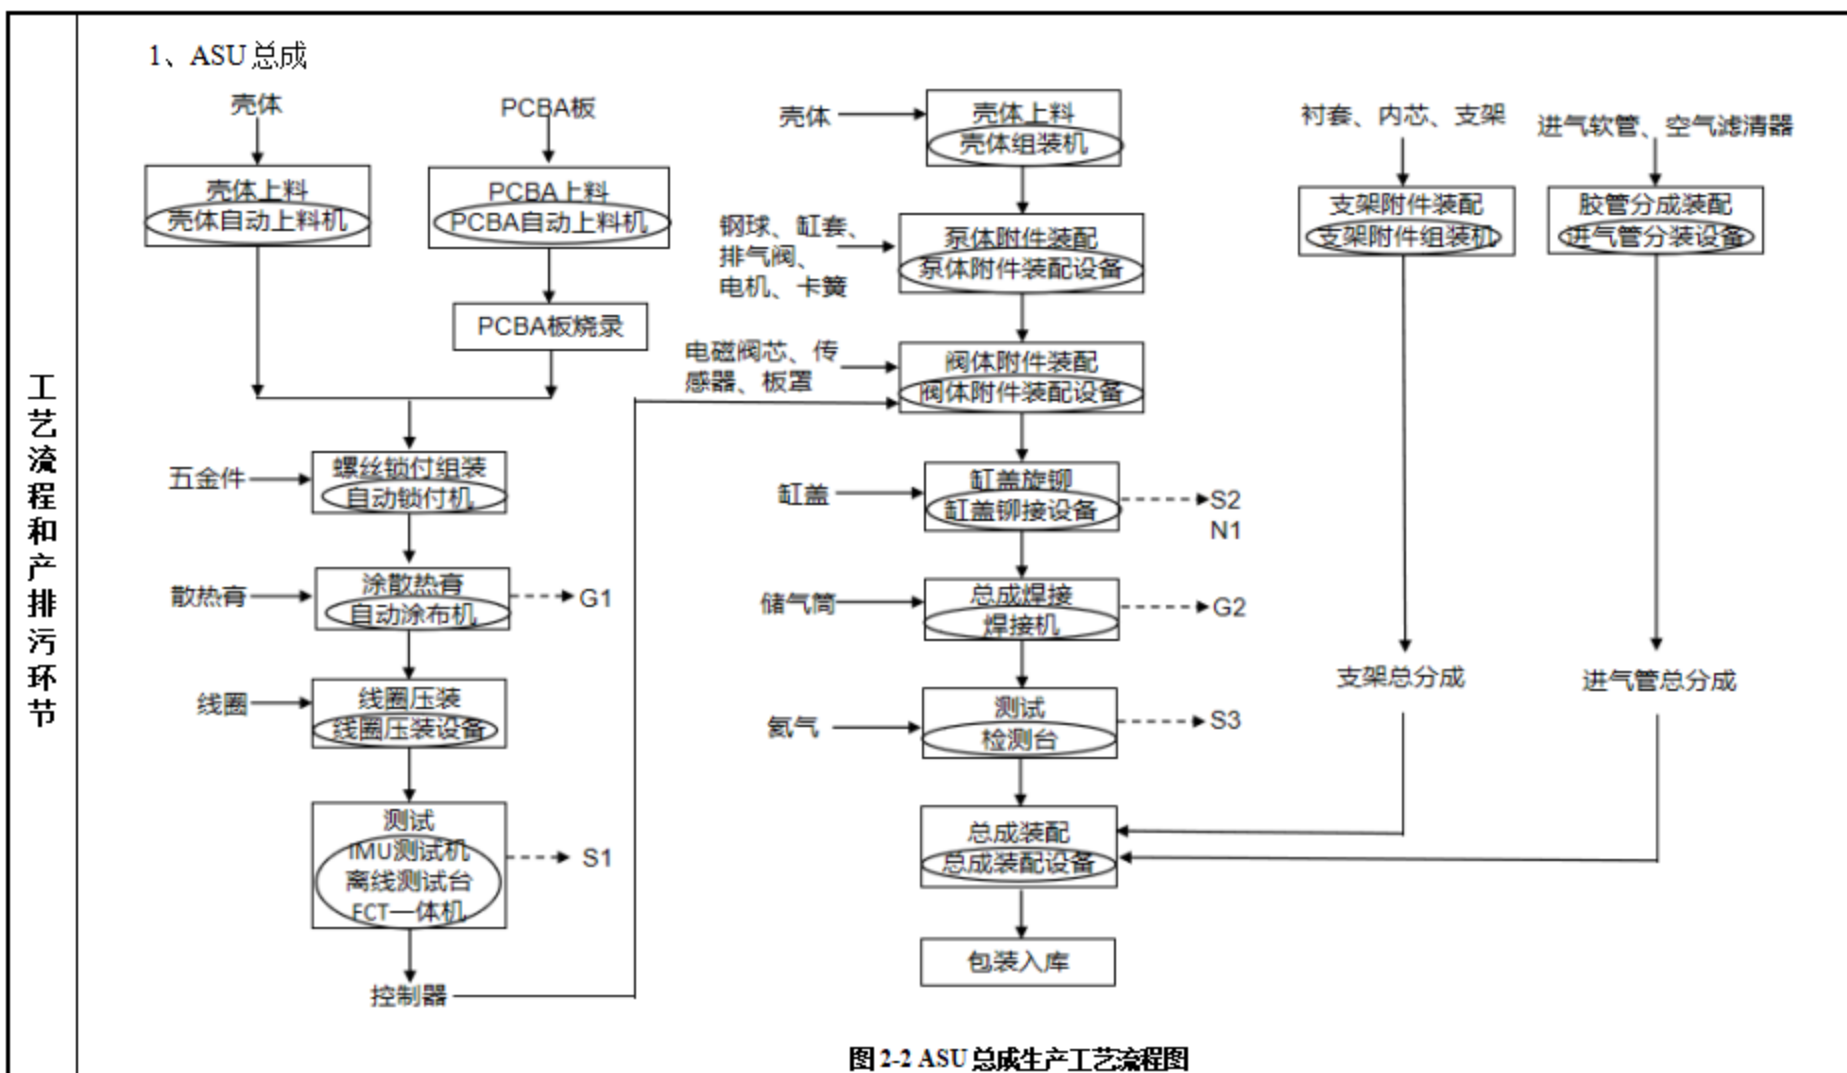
工艺流程和产排污环节

1、ASU 总成

壳体
PCBA板
壳体上料
壳体自动上料机
PCBA上料
PCBA自动上料机
PCBA板烧录
五金件
螺丝锁付组装
自动锁付机
散热膏
涂散热膏
自动涂布机
G1
线圈
线圈压装
线圈压装设备
测试
IMU测试机
离线测试台
FCT一体机
S1
控制器

壳体
壳体上料
壳体组装机
钢球、缸套、排气阀、电机、卡簧
泵体附件装配
泵体附件装配设备
电磁阀芯、传感器、板罩
阀体附件装配
阀体附件装配设备
缸盖
缸盖旋铆
缸盖铆接设备
S2
N1
储气筒
总成焊接
焊接机
G2
氦气
测试
检测台
S3
总成装配
总成装配设备
包装入库

衬套、内芯、支架
支架附件装配
支架附件组装机
支架总分成
进气软管、空气滤清器
胶管分成装配
进气管分装设备
进气管总分成

图 2-2 ASU 总成生产工艺流程图